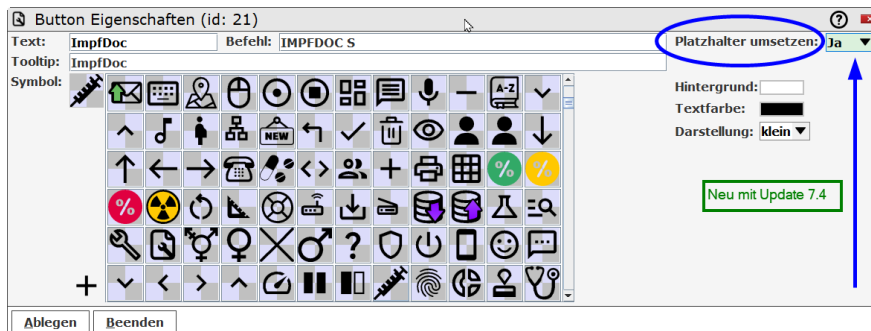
Button Eigenschaften (id: 21)

Text: ImpfDoc
Befehl: IMPFDOC S
Platzhalter umsetzen: Ja
Tooltip: ImpfDoc
Symbol:

A-Z
NEW
%
%
%

Hintergrund:
Textfarbe:
Darstellung: klein

Neu mit Update 7.4

Ablegen
Beenden